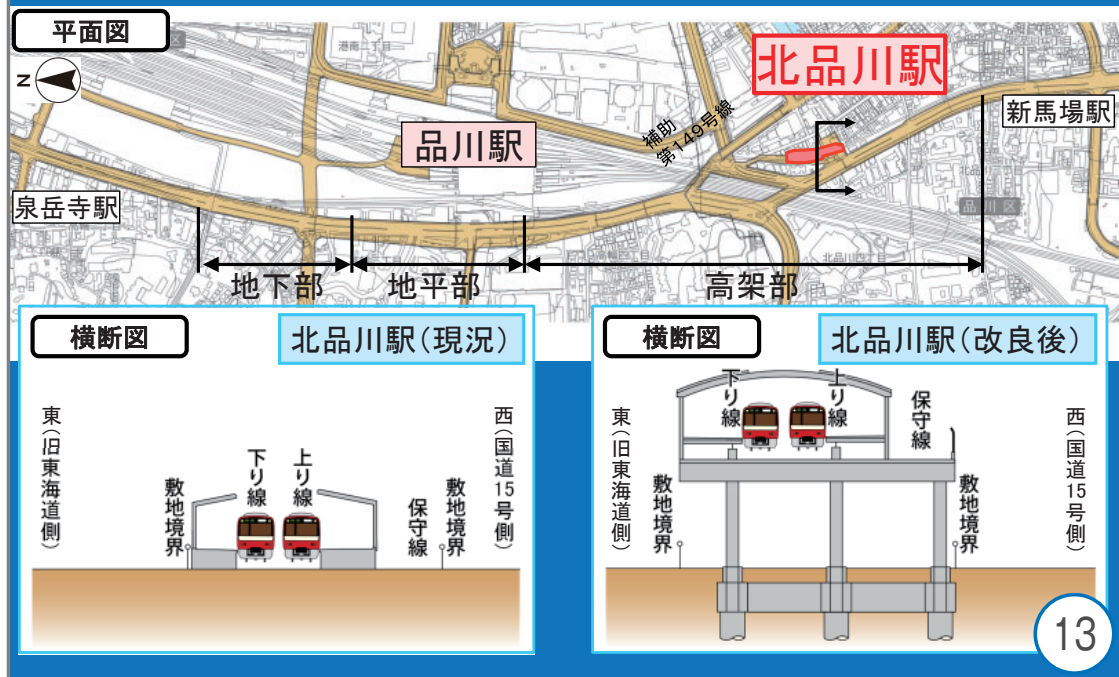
平面図

N

北品川駅

新馬場駅

補助第149号線

品川駅

泉岳寺駅

港南二丁目

品川区

北品川二丁目

地下部

地平部

高架部

横断図

北品川駅（現況）

東（旧東海道側）

西（国道15号側）

敷地境界

下り線

上り線

保守線

敷地境界

横断図

北品川駅（改良後）

東（旧東海道側）

敷地境界

下り線

上り線

保守線

敷地境界

西（国道15号側）

13